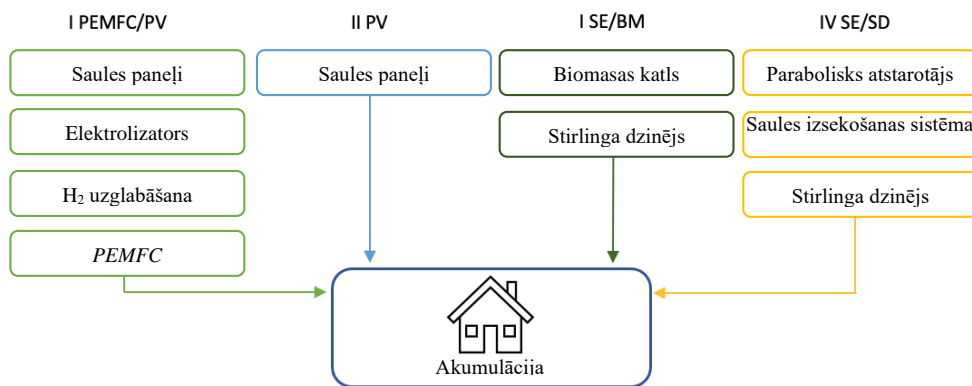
I PEMFC/PV

Saules paneļi

Elektrolizators

$H_2$ uzglabāšana

PEMFC

II PV

Saules paneļi

I SE/BM

Biomasas katls

Stirlinga dzinējs

IV SE/SD

Parabolisks atstarotājs

Saules izsekošanas sistēma

Stirlinga dzinējs

Akumulācija